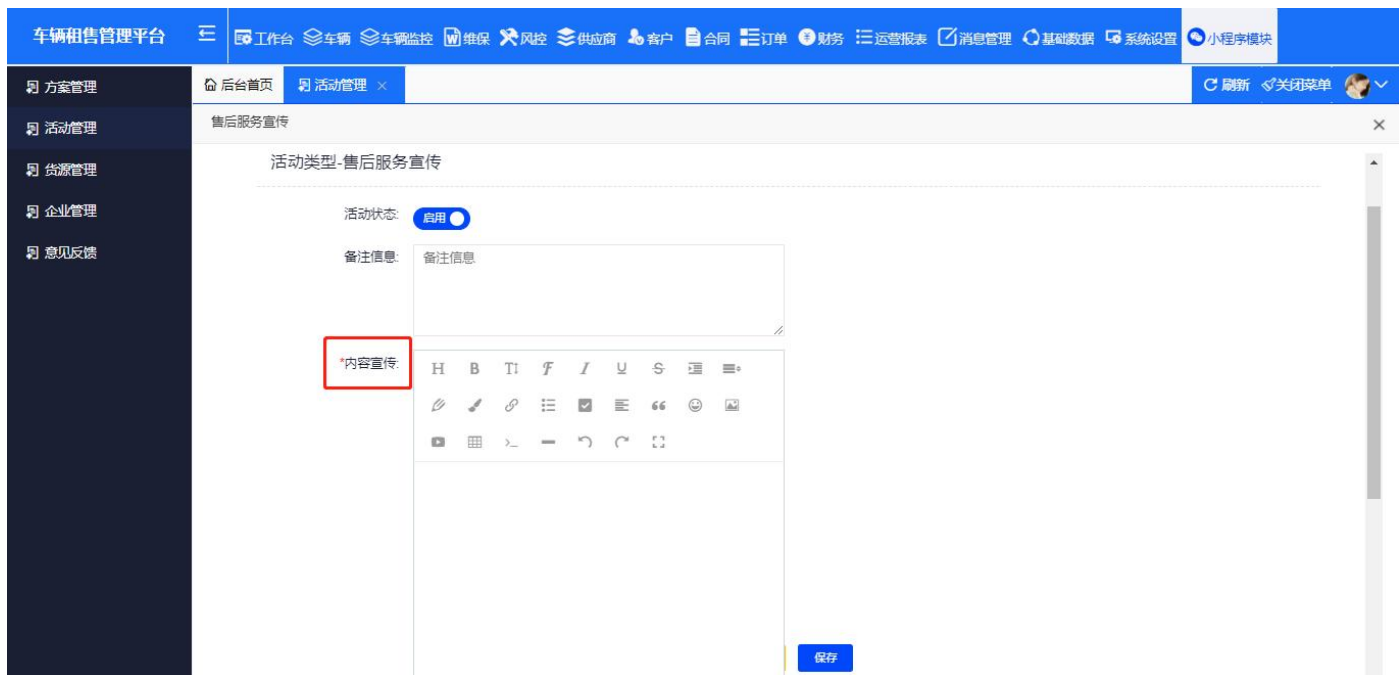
车辆租售管理平台 工作台 车辆 车辆监控 维保 风控 供应商 客户 合同 订单 财务 运营报表 消息管理 基础数据 系统设置 小程序模块

方案管理
活动管理
货源管理
企业管理
意见反馈

后台首页 活动管理 ×

刷新 关闭菜单

售后服务宣传

活动类型-售后服务宣传

活动状态: 启用

备注信息: 备注信息

*内容宣传:

H B TI I U S

保存